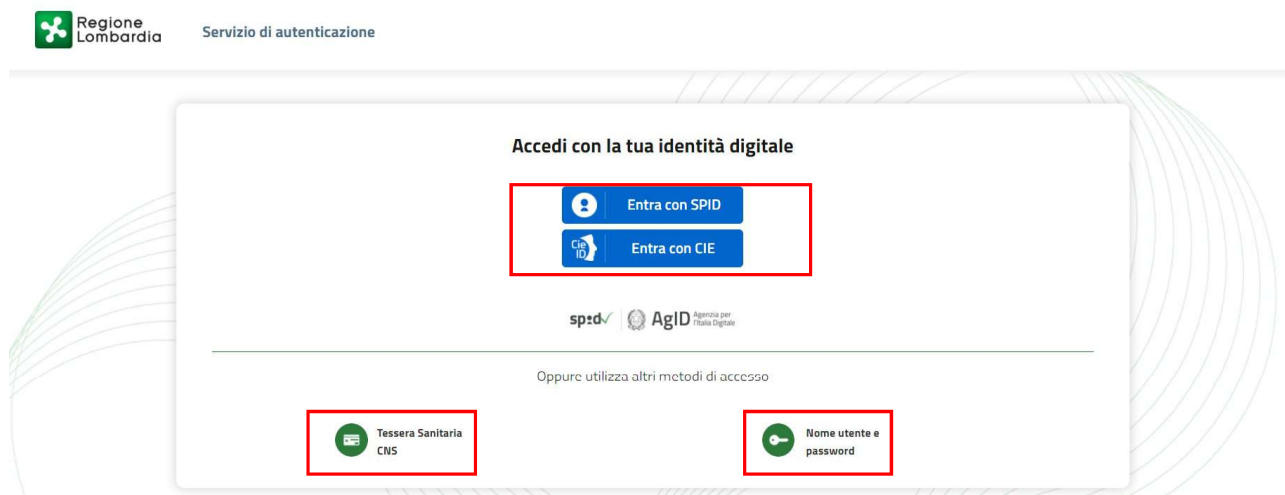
Regione Lombardia

Servizio di autenticazione

Accedi con la tua identità digitale

Entra con SPID

Cie ID Entra con CIE

spid AgID Agenzia per l'Italia Digitale

Oppure utilizza altri metodi di accesso

Tessera Sanitaria CNS

Nome utente e password